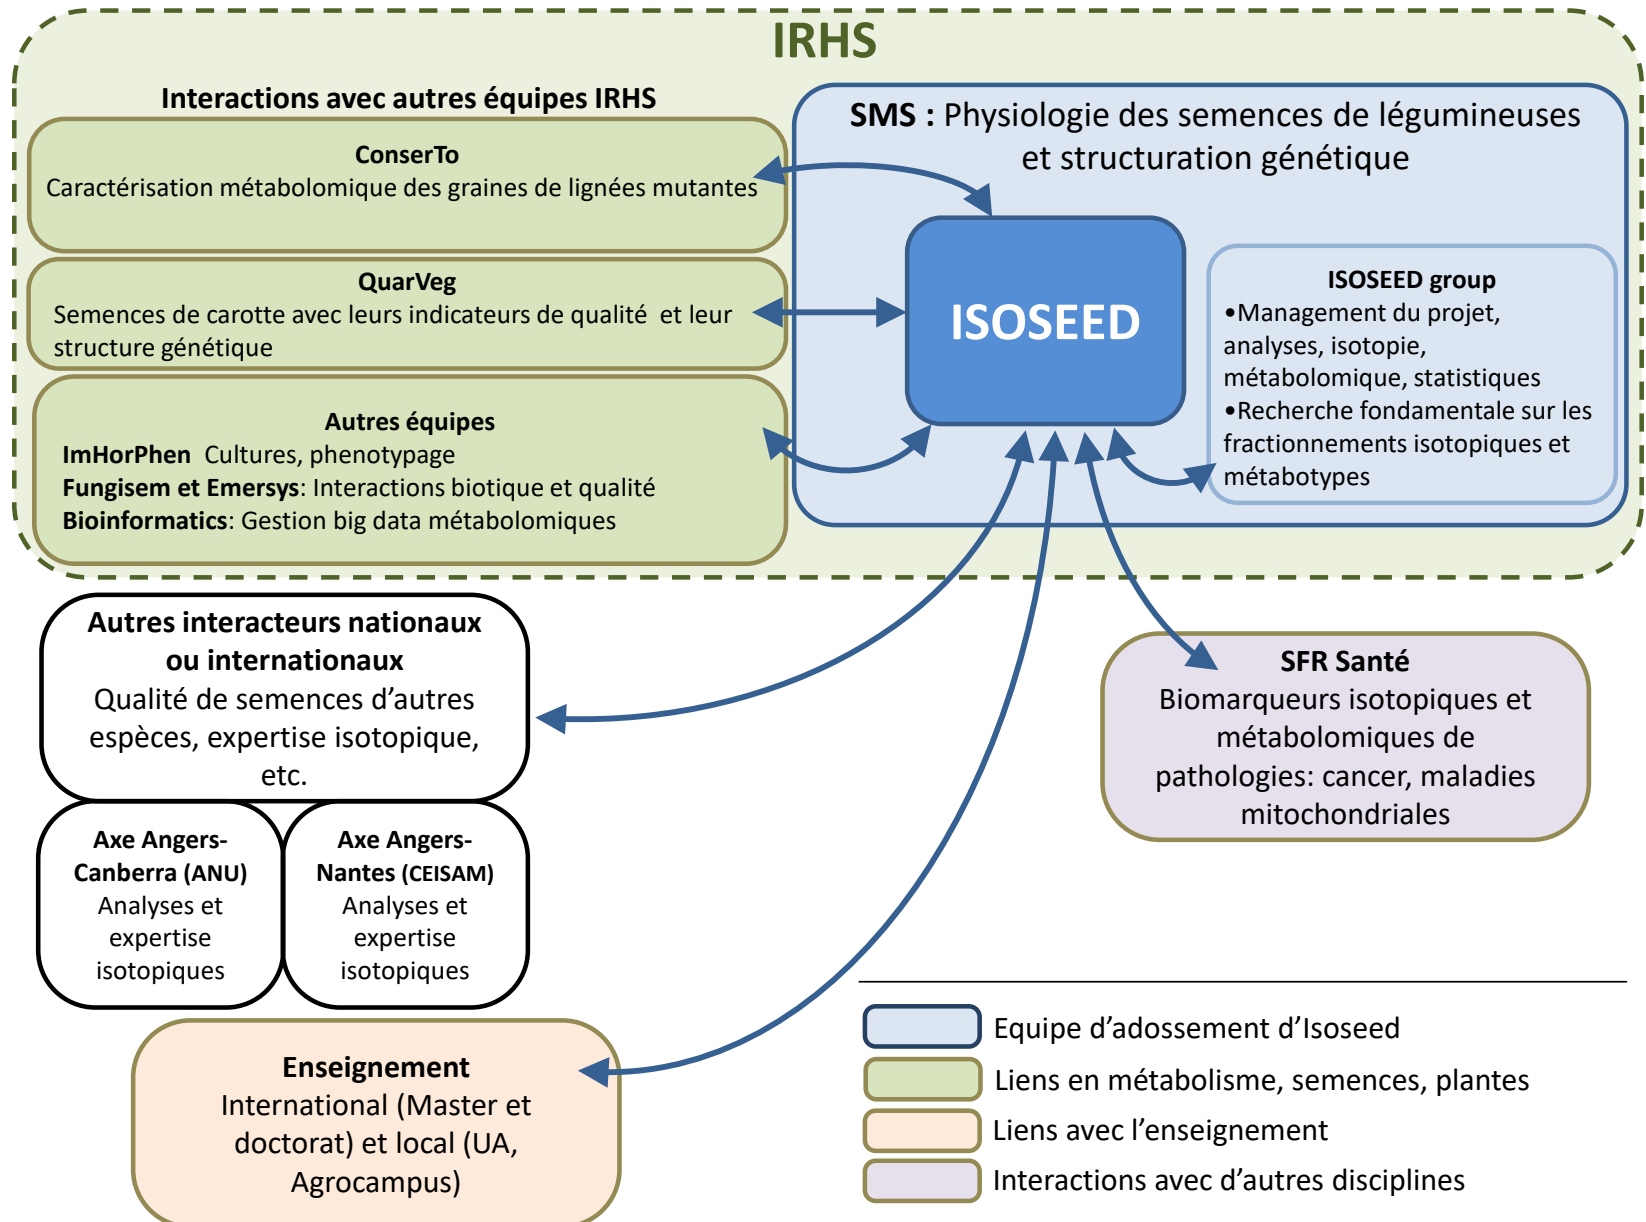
IRHS

Interactions avec autres équipes IRHS

ConserTo
Caractérisation métabolomique des graines de lignées mutantes

QuarVeg
Semences de carotte avec leurs indicateurs de qualité et leur structure génétique

Autres équipes
ImHorPhen Cultures, phenotypage
Fungisem et Emersys: Interactions biotique et qualité
Bioinformatics: Gestion big data métabolomiques

SMS : Physiologie des semences de légumineuses et structuration génétique

ISOSEED

ISOSEED group
•Management du projet, analyses, isotopie, métabolomique, statistiques
•Recherche fondamentale sur les fractionnements isotopiques et métabotypes

Autres interacteurs nationaux ou internationaux
Qualité de semences d'autres espèces, expertise isotopique, etc.

Axe Angers-Canberra (ANU)
Analyses et expertise isotopiques

Axe Angers-Nantes (CEISAM)
Analyses et expertise isotopiques

SFR Santé
Biomarqueurs isotopiques et métabolomiques de pathologies: cancer, maladies mitochondriales

Enseignement
International (Master et doctorat) et local (UA, Agrocampus)

Equipe d'adossement d'Isoseed
Liens en métabolisme, semences, plantes
Liens avec l'enseignement
Interactions avec d'autres disciplines